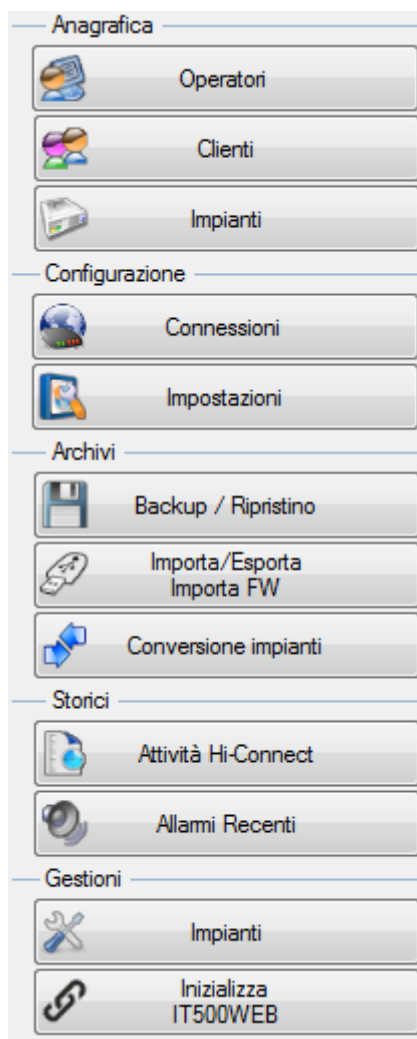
Anagrafica

Operatori

Clienti

Impianti

Configurazione

Connessioni

Impostazioni

Archivi

Backup / Ripristino

Importa/Esporta
Importa FW

Conversione impianti

Storici

Attività Hi-Connect

Allarmi Recenti

Gestioni

Impianti

Inizializza
IT500WEB